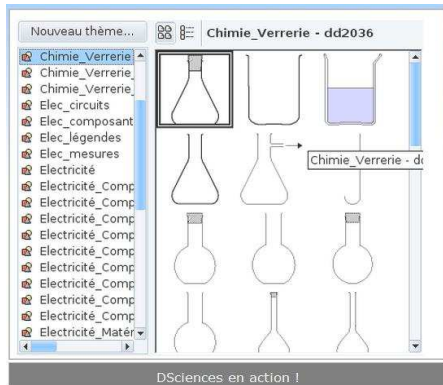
Nouveau thème...

Chimie_Verrerie - dd2036

Chimie_Verrerie
Chimie_Verrerie_
Chimie_Verrerie_
Elec_circuits
Elec_composant
Elec_légendes
Elec_mesures
Electricité
Electricité_Comp
Electricité_Comp
Electricité_Comp
Electricité_Comp
Electricité_Comp
Electricité_Comp
Electricité_Comp
Electricité_Comp
Electricité_Comp
Electricité_Matér

Chimie_Verrerie - dd

DSciences en action !